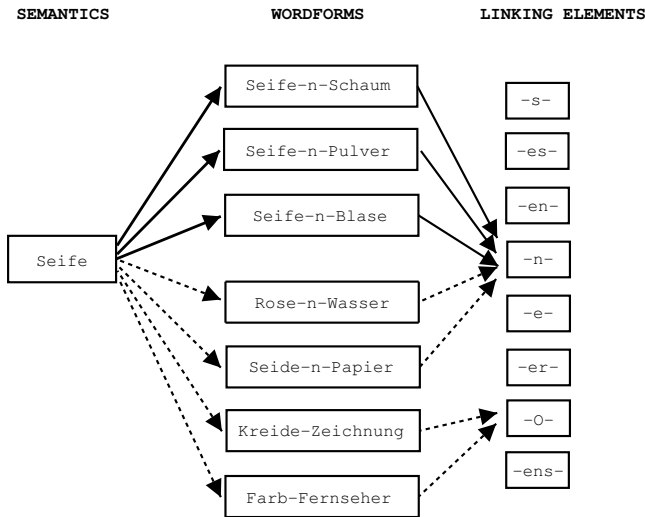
SEMANTICS

WORDFORMS

LINKING ELEMENTS

Seife

Seife-n-Schaum

Seife-n-Pulver

Seife-n-Blase

Rose-n-Wasser

Seide-n-Papier

Kreide-Zeichnung

Farb-Fernseher

-s-

-es-

-en-

-n-

-e-

-er-

-0-

-ens-